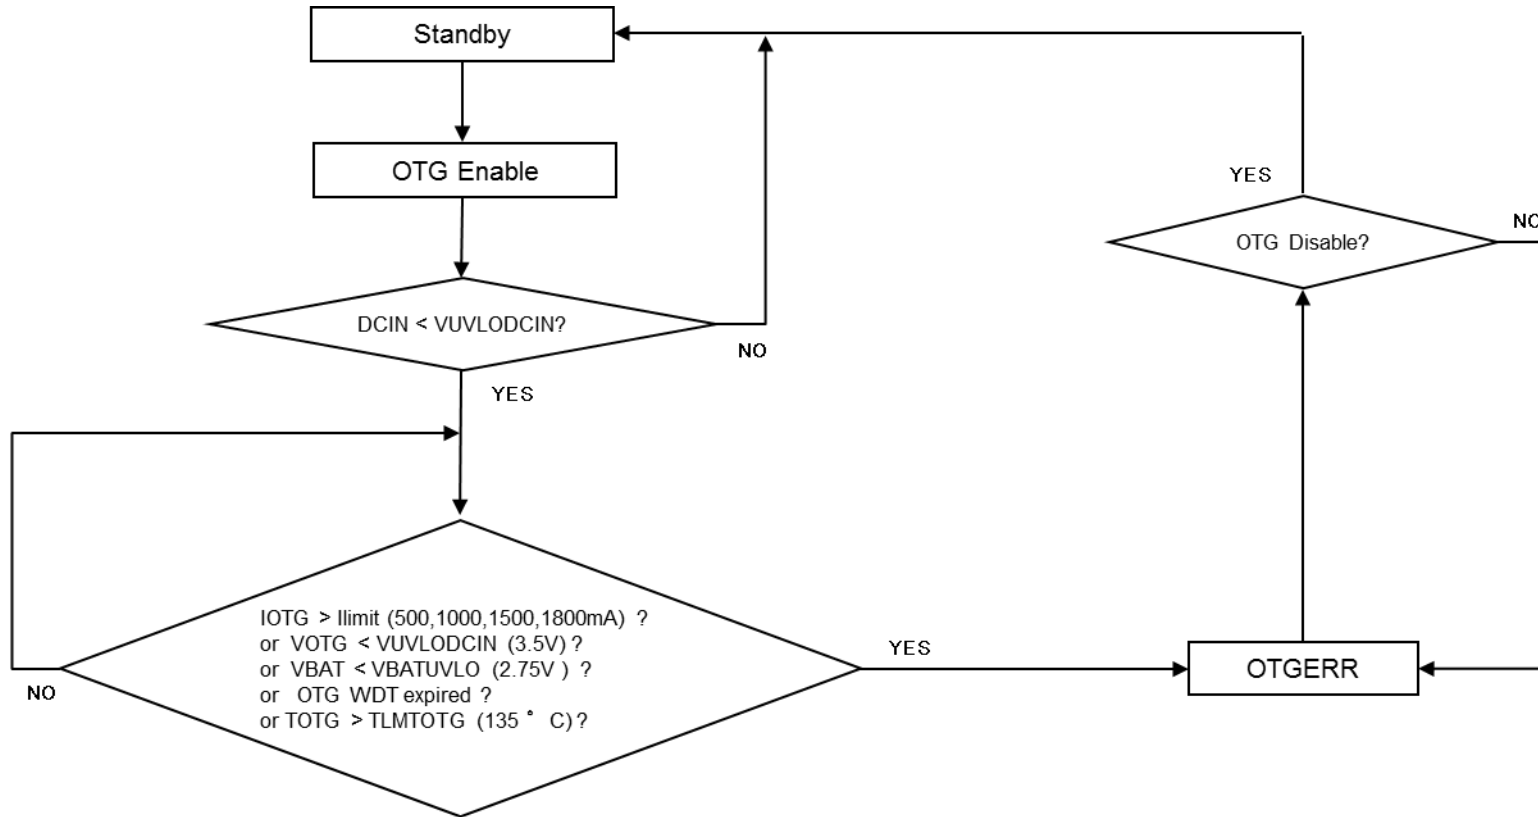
Standby

OTG Enable

DCIN < VUVLODCIN?

NO

YES

YES

OTG Disable?

NO

IOTG > Ilimit (500,1000,1500,1800mA) ?
or VOTG < VUVLODCIN (3.5V) ?
or VBAT < VBATUVLO (2.75V ) ?
or OTG WDT expired ?
or TOTG > TLMTOTG (135 ° C) ?

NO

YES

OTGERR